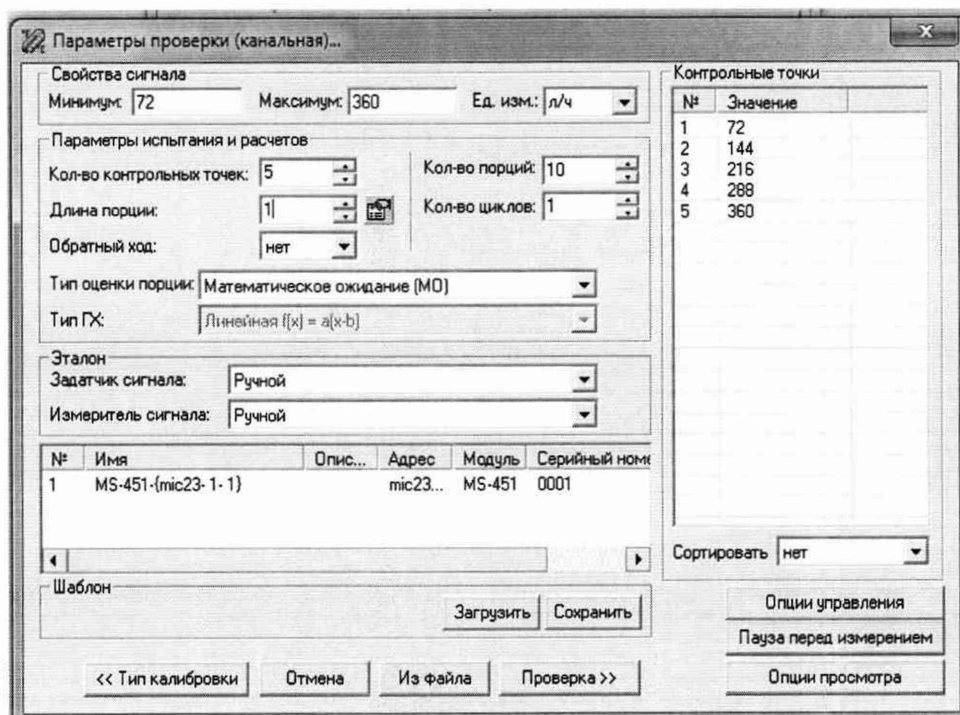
Параметры проверки (канальная)...

Свойства сигнала
Минимум: 72
Максимум: 360
Ед. изм.: л/ч

Параметры испытания и расчетов
Кол-во контрольных точек: 5
Кол-во порций: 10
Длина порции: 1
Кол-во циклов: 1
Обратный ход: нет
Тип оценки порции: Математическое ожидание (МО)
Тип ГХ: Линейная f(x) = a(x-b)

Эталон
Задатчик сигнала: Ручной
Измеритель сигнала: Ручной

| № | Имя | Опис... | Адрес | Модуль | Серийный номе |
|---|---|---|---|---|---|
| 1 | MS-451-(mic23-1-1) | | mic23... | MS-451 | 0001 |

Шаблон
Загрузить
Сохранить

Контрольные точки

| № | Значение |
|---|---|
| 1 | 72 |
| 2 | 144 |
| 3 | 216 |
| 4 | 288 |
| 5 | 360 |

Сортировать нет

Опции управления
Пауза перед измерением
Опции просмотра

<< Тип калибровки
Отмена
Из файла
Проверка >>